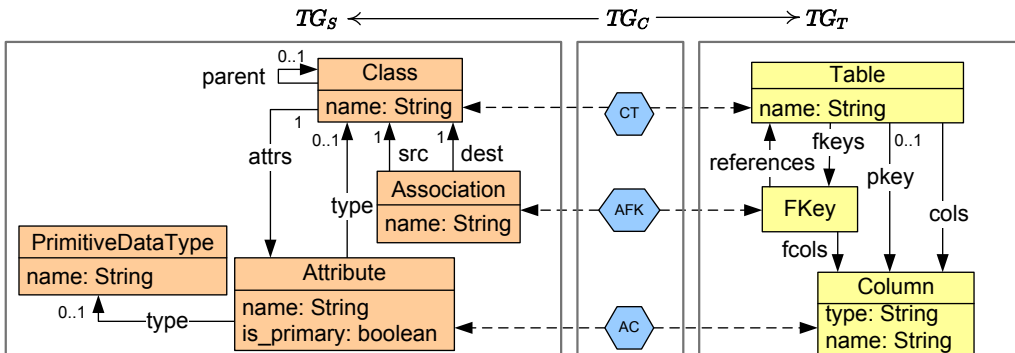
$TG_S$ $TG_C$ $TG_T$

0..1
parent
Class
name: String
1
0..1
1
1
attrs
src
dest
type
Association
name: String
PrimitiveDataType
name: String
Attribute
name: String
is_primary: boolean
0..1
type

CT
AFK
AC

Table
name: String
fkeys
0..1
references
pkey
FKey
cols
fcols
Column
type: String
name: String